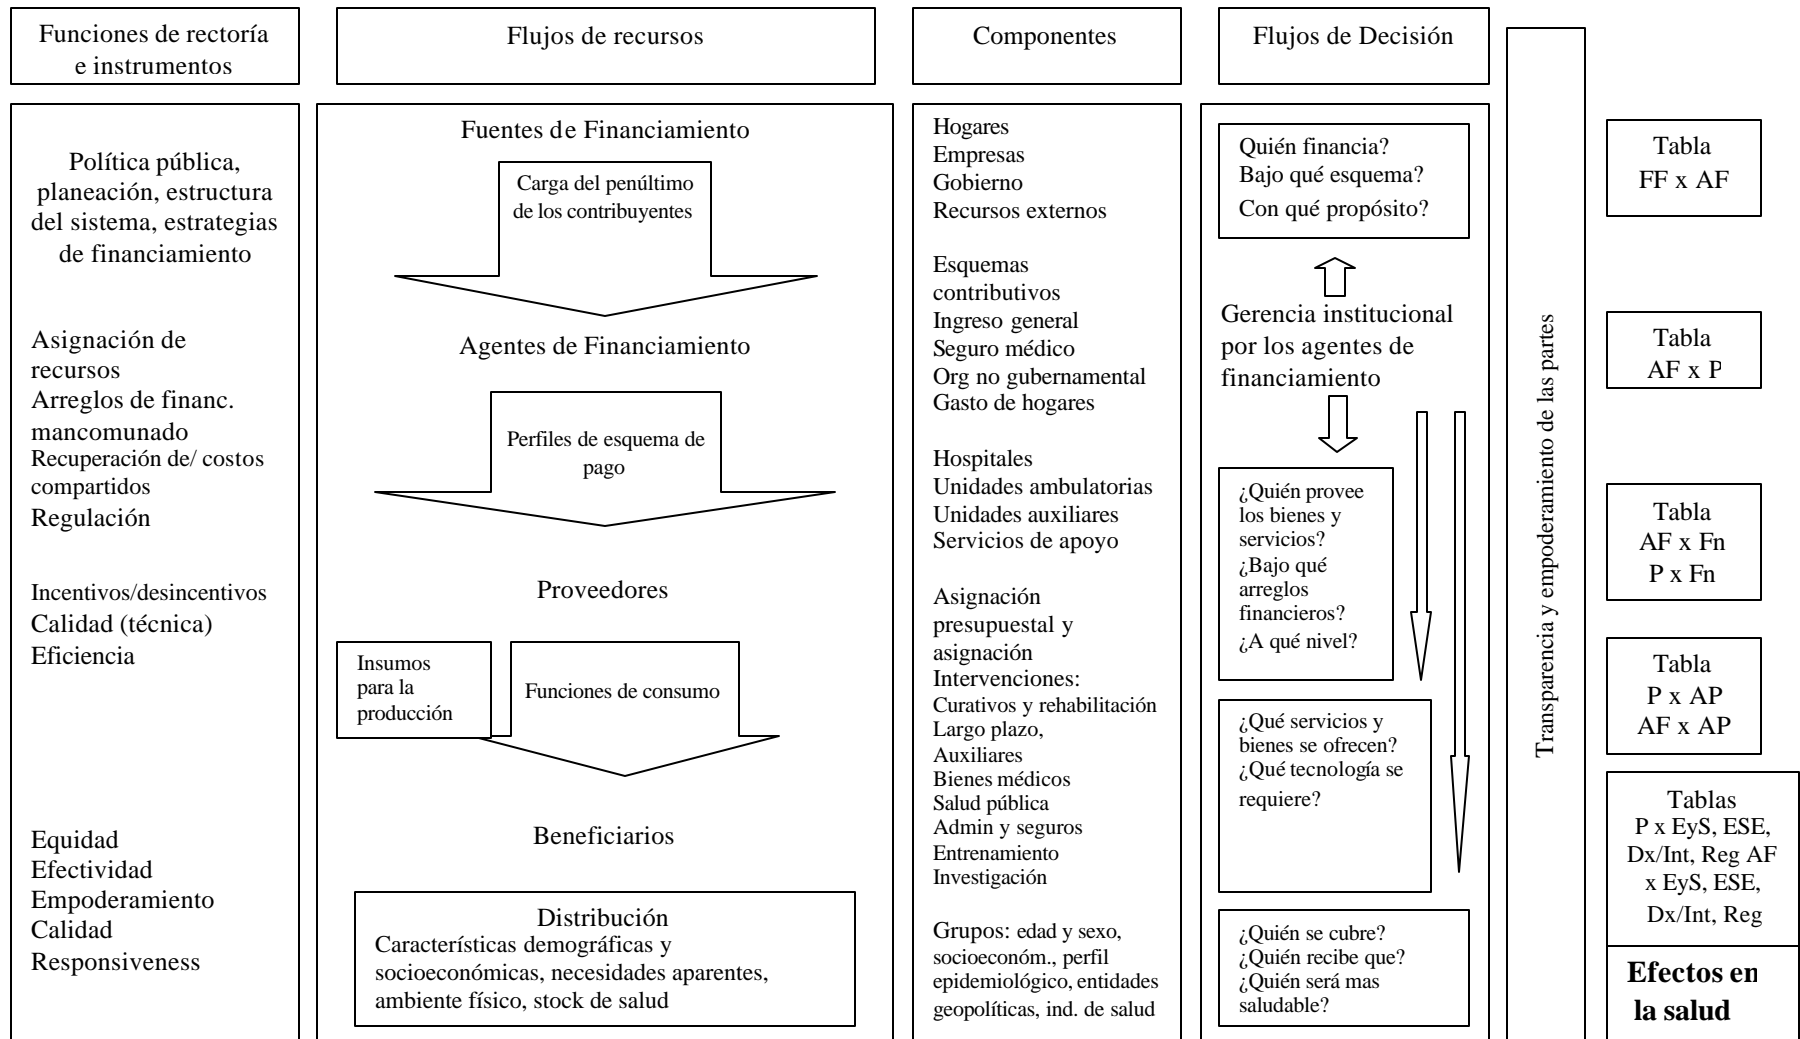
Funciones de rectoría e instrumentos

Flujos de recursos

Componentes

Flujos de Decisión

Política pública, planeación, estructura del sistema, estrategias de financiamiento

Asignación de recursos
Arreglos de financ. mancomunado
Recuperación de/ costos compartidos
Regulación

Incentivos/desincentivos
Calidad (técnica)
Eficiencia

Equidad
Efectividad
Empoderamiento
Calidad
Responsiveness

Fuentes de Financiamiento

Carga del penúltimo de los contribuyentes

Agentes de Financiamiento

Perfiles de esquema de pago

Proveedores

Insumos para la producción

Funciones de consumo

Beneficiarios

Distribución
Características demográficas y socioeconómicas, necesidades aparentes, ambiente físico, stock de salud

Hogares
Empresas
Gobierno
Recursos externos

Esquemas contributivos
Ingreso general
Seguro médico
Org no gubernamental
Gasto de hogares

Hospitales
Unidades ambulatorias
Unidades auxiliares
Servicios de apoyo

Asignación presupuestal y asignación
Intervenciones:
Curativos y rehabilitación
Largo plazo,
Auxiliares
Bienes médicos
Salud pública
Admin y seguros
Entrenamiento
Investigación

Grupos: edad y sexo, socioeconóm., perfil epidemiológico, entidades geopolíticas, ind. de salud

Quién financia?
Bajo qué esquema?
Con qué propósito?

Gerencia institucional por los agentes de financiamiento

¿Quién provee los bienes y servicios?
¿Bajo qué arreglos financieros?
¿A qué nivel?

¿Qué servicios y bienes se ofrecen?
¿Qué tecnología se requiere?

¿Quién se cubre?
¿Quién recibe que?
¿Quién será mas saludable?

Transparencia y empoderamiento de las partes

Tabla
FF x AF

Tabla
AF x P

Tabla
AF x Fn
P x Fn

Tabla
P x AP
AF x AP

Tablas
P x EyS, ESE, Dx/Int, Reg AF x EyS, ESE, Dx/Int, Reg

Efectos en la salud